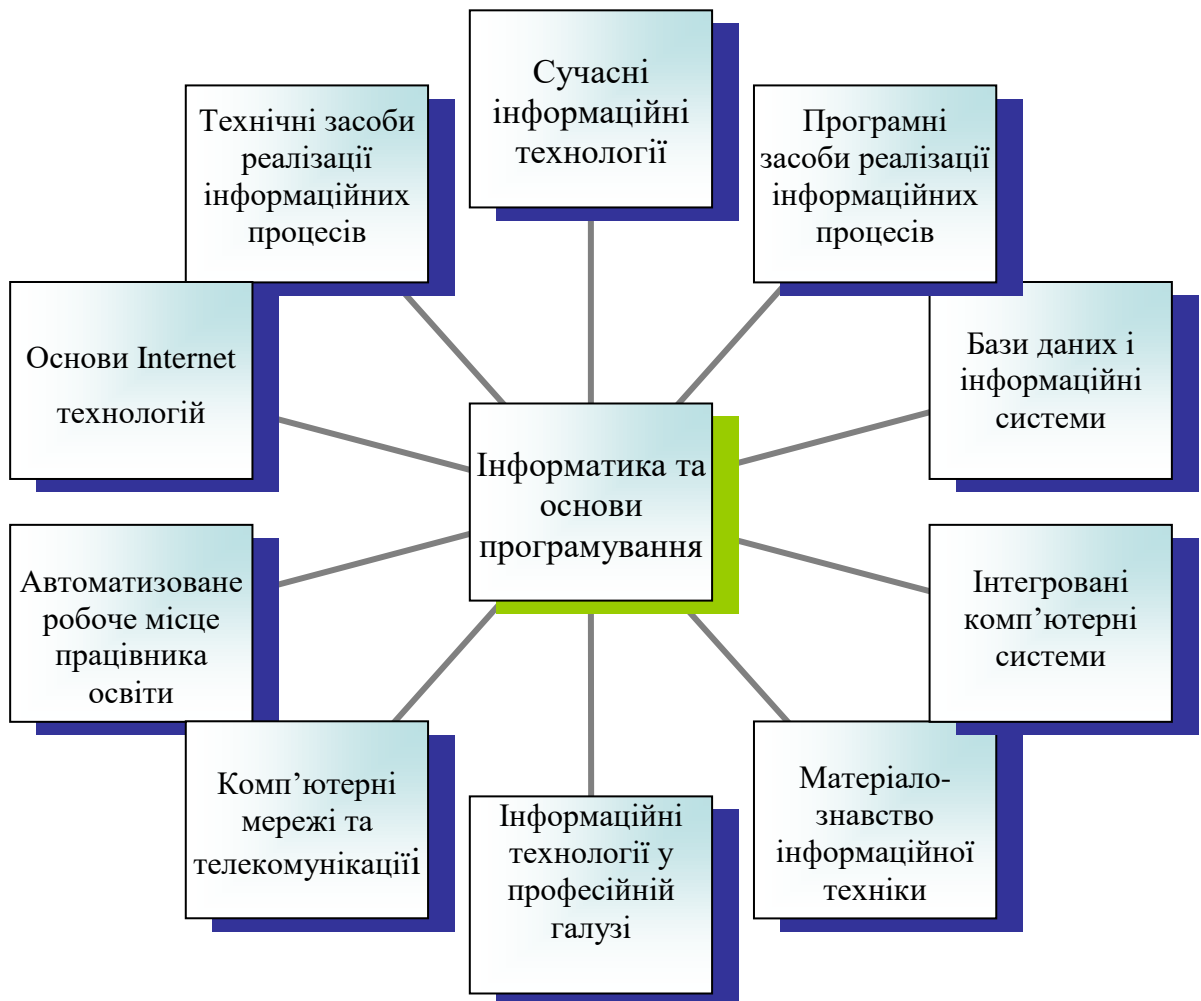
Сучасні інформаційні технології

Технічні засоби реалізації інформаційних процесів

Програмні засоби реалізації інформаційних процесів

Основи Internet технологій

Бази даних і інформаційні системи

Інформатика та основи програмування

Автоматизоване робоче місце працівника освіти

Інтегровані комп'ютерні системи

Комп'ютерні мережі та телекомунікації

Інформаційні технології у професійній галузі

Матеріало-знавство інформаційної техніки